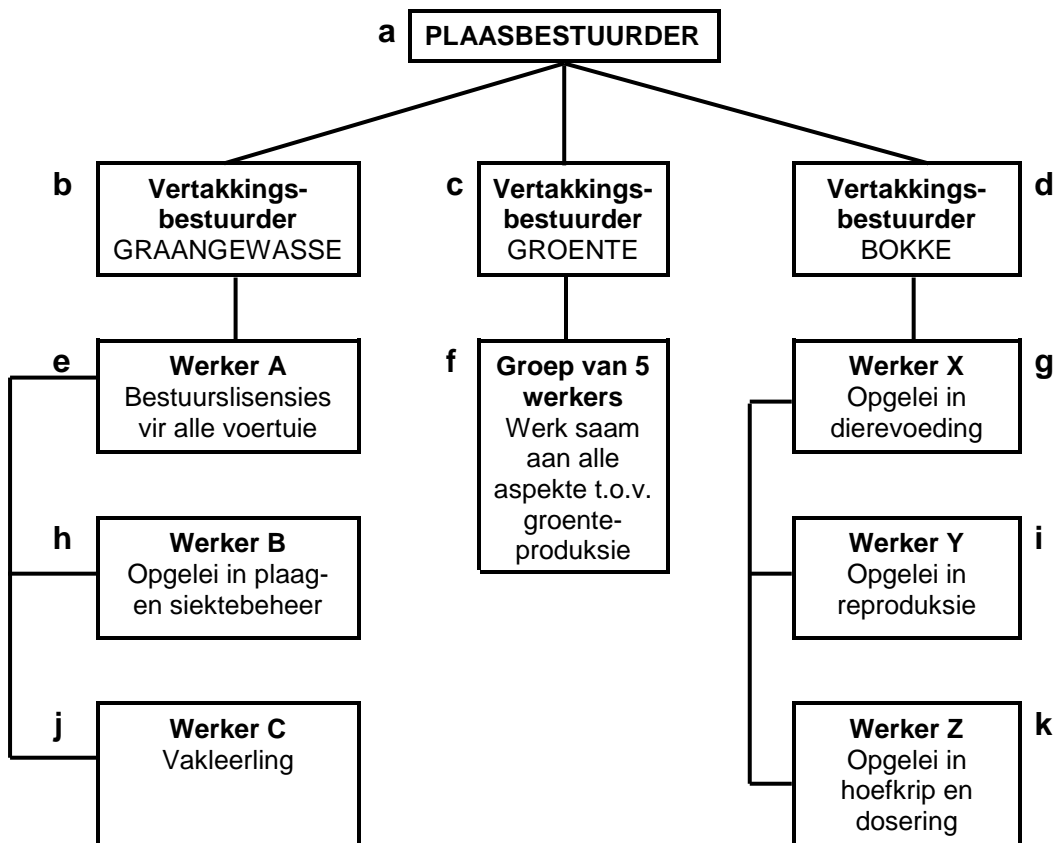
a PLAASBESTUURDER

b Vertakkingsbestuurder GRAANGEWASSE

c Vertakkingsbestuurder GROENTE

d Vertakkingsbestuurder BOKKE

e Werker A Bestuurslisensies vir alle voertuie

f Groep van 5 werkers Werk saam aan alle aspekte t.o.v. groenteproduksie

g Werker X Opgelei in dierevoeding

h Werker B Opgelei in plaag- en siektebeheer

i Werker Y Opgelei in reproduksie

j Werker C Vakleerling

k Werker Z Opgelei in hoefkrip en dosering